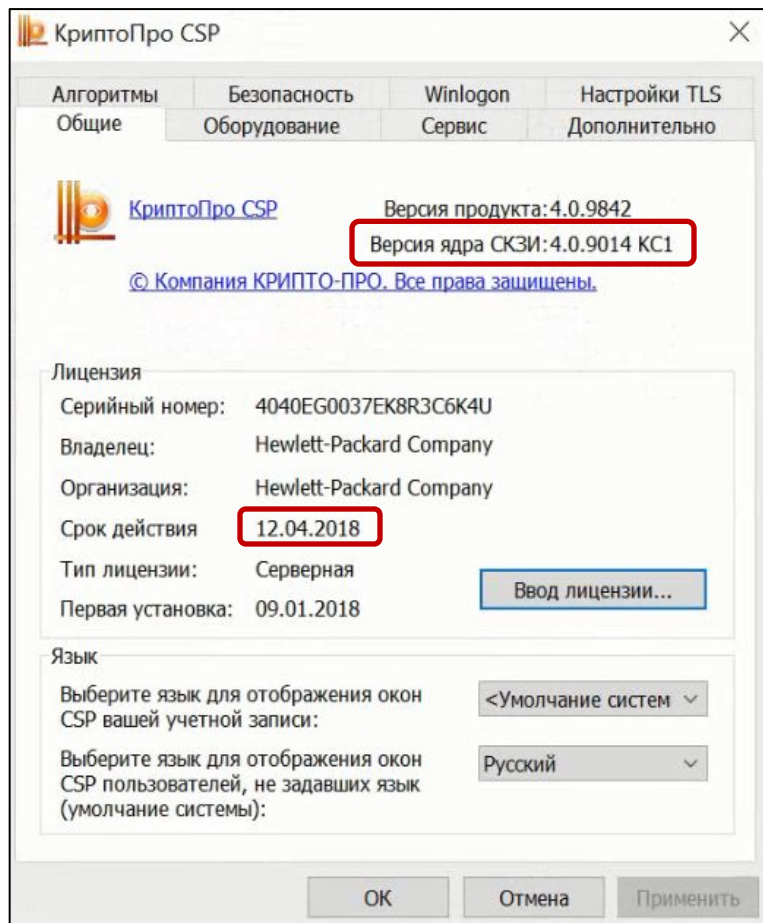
КриптоПро CSP

Алгоритмы
Безопасность
Winlogon
Настройки TLS
Общие
Оборудование
Сервис
Дополнительно

КриптоПро CSP
Версия продукта:4.0.9842
Версия ядра СКЗИ:4.0.9014 KC1
© Компания КРИПТО-ПРО. Все права защищены.

Лицензия
Серийный номер: 4040EG0037EK8R3C6K4U
Владелец: Hewlett-Packard Company
Организация: Hewlett-Packard Company
Срок действия 12.04.2018
Тип лицензии: Серверная
Первая установка: 09.01.2018
Ввод лицензии...

Язык
Выберите язык для отображения окон CSP вашей учетной записи:
<Умолчание систем
Выберите язык для отображения окон CSP пользователей, не задавших язык (умолчание системы):
Русский

OK
Отмена
Применить